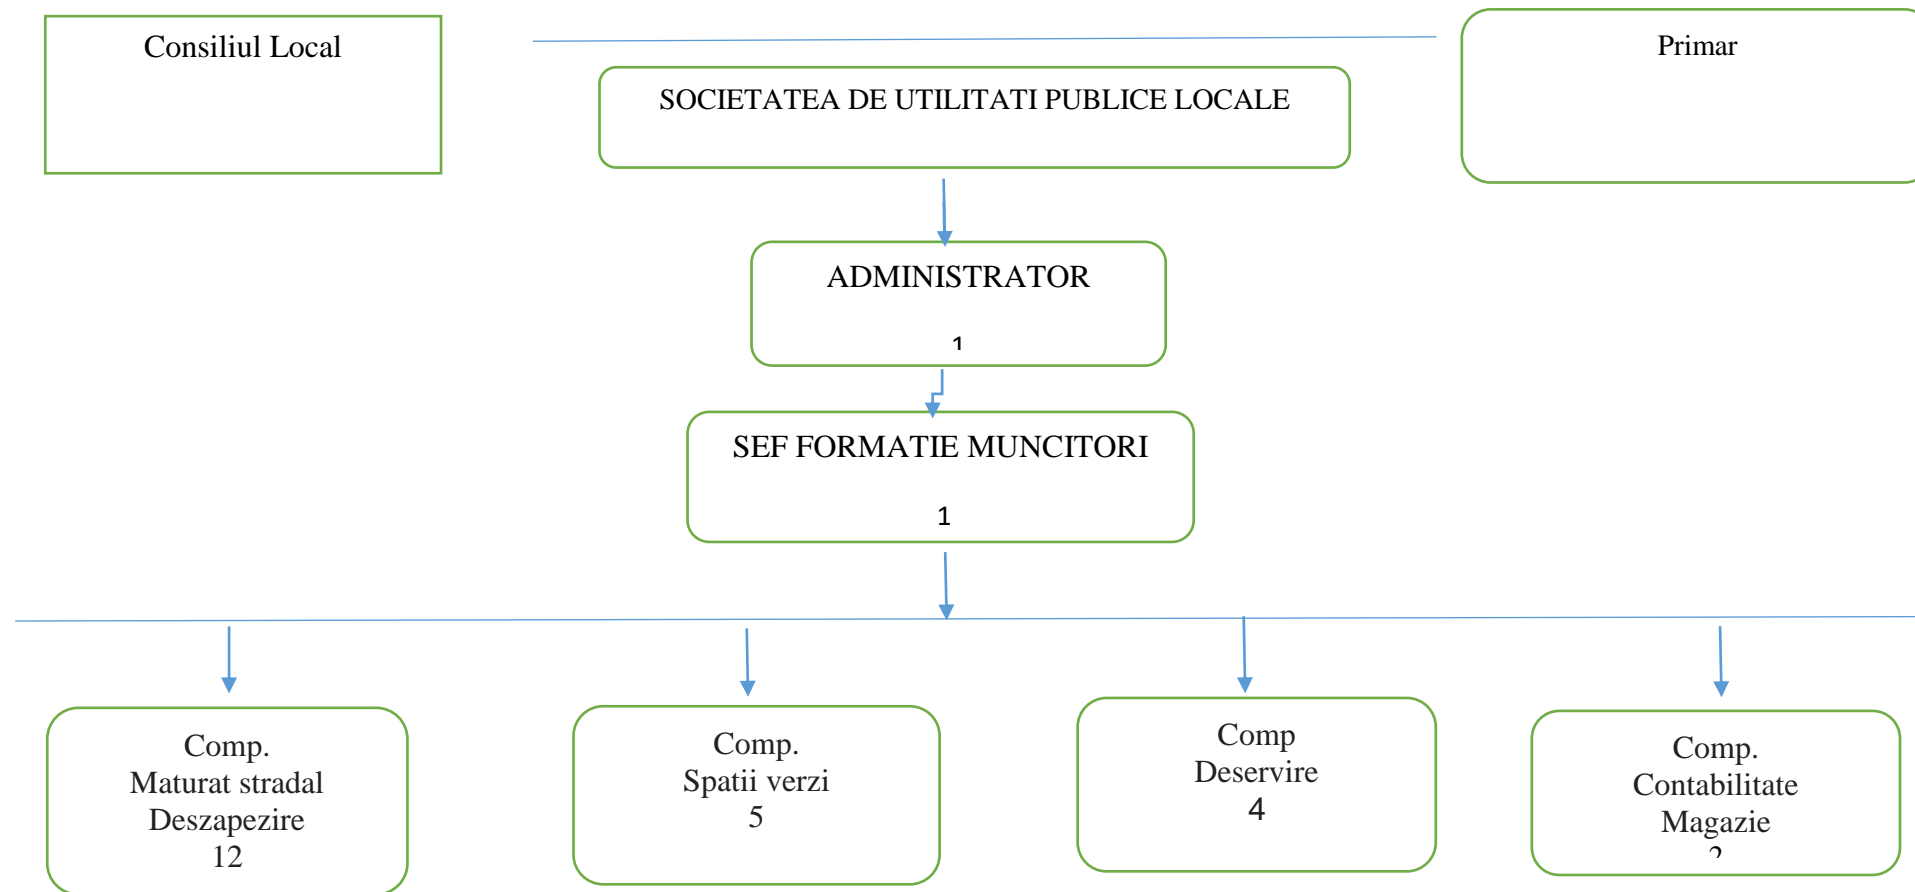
Consiliul Local

SOCIETATEA DE UTILITATI PUBLICE LOCALE

Primar

ADMINISTRATOR

1

SEF FORMATIE MUNCITORI

1

Comp.
Maturat stradal
Deszapezire
12

Comp.
Spatii verzi
5

Comp
Deservire
4

Comp.
Contabilitate
Magazie
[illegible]